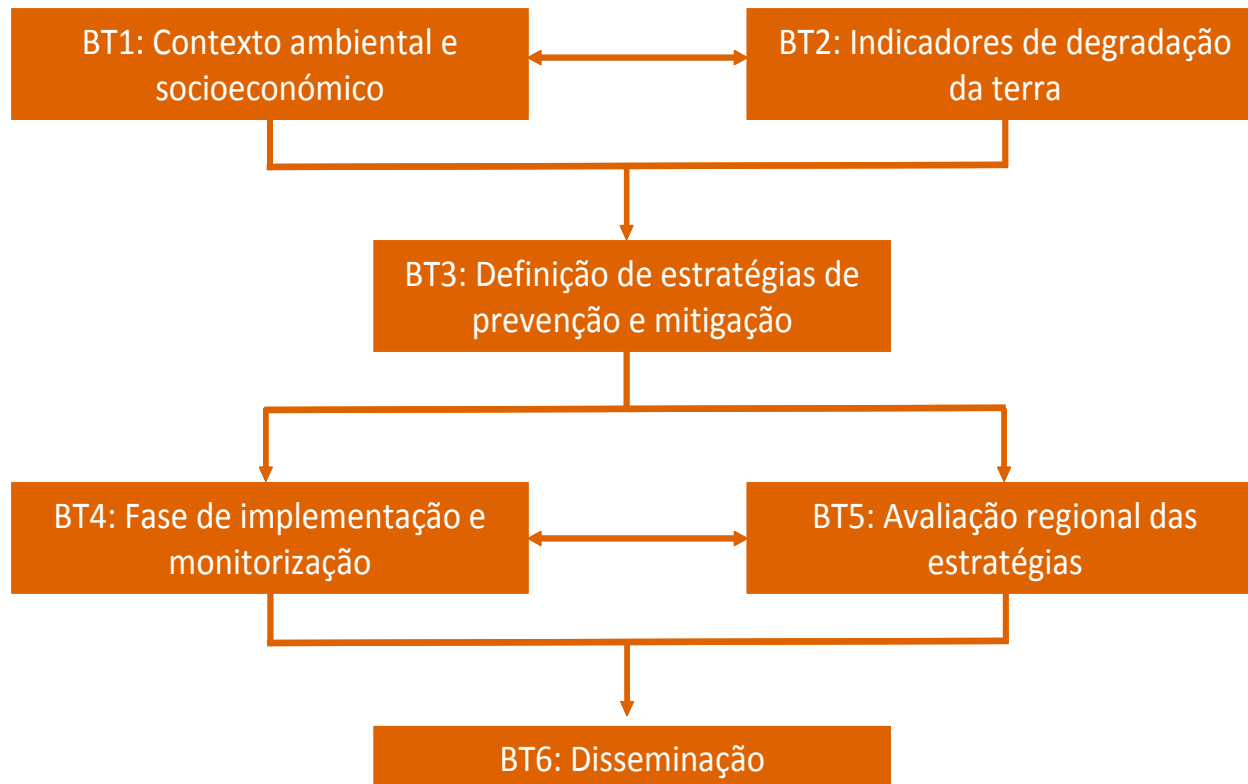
BT1: Contexto ambiental e socioeconómico

BT2: Indicadores de degradação da terra

BT3: Definição de estratégias de prevenção e mitigação

BT4: Fase de implementação e monitorização

BT5: Avaliação regional das estratégias

BT6: Disseminação